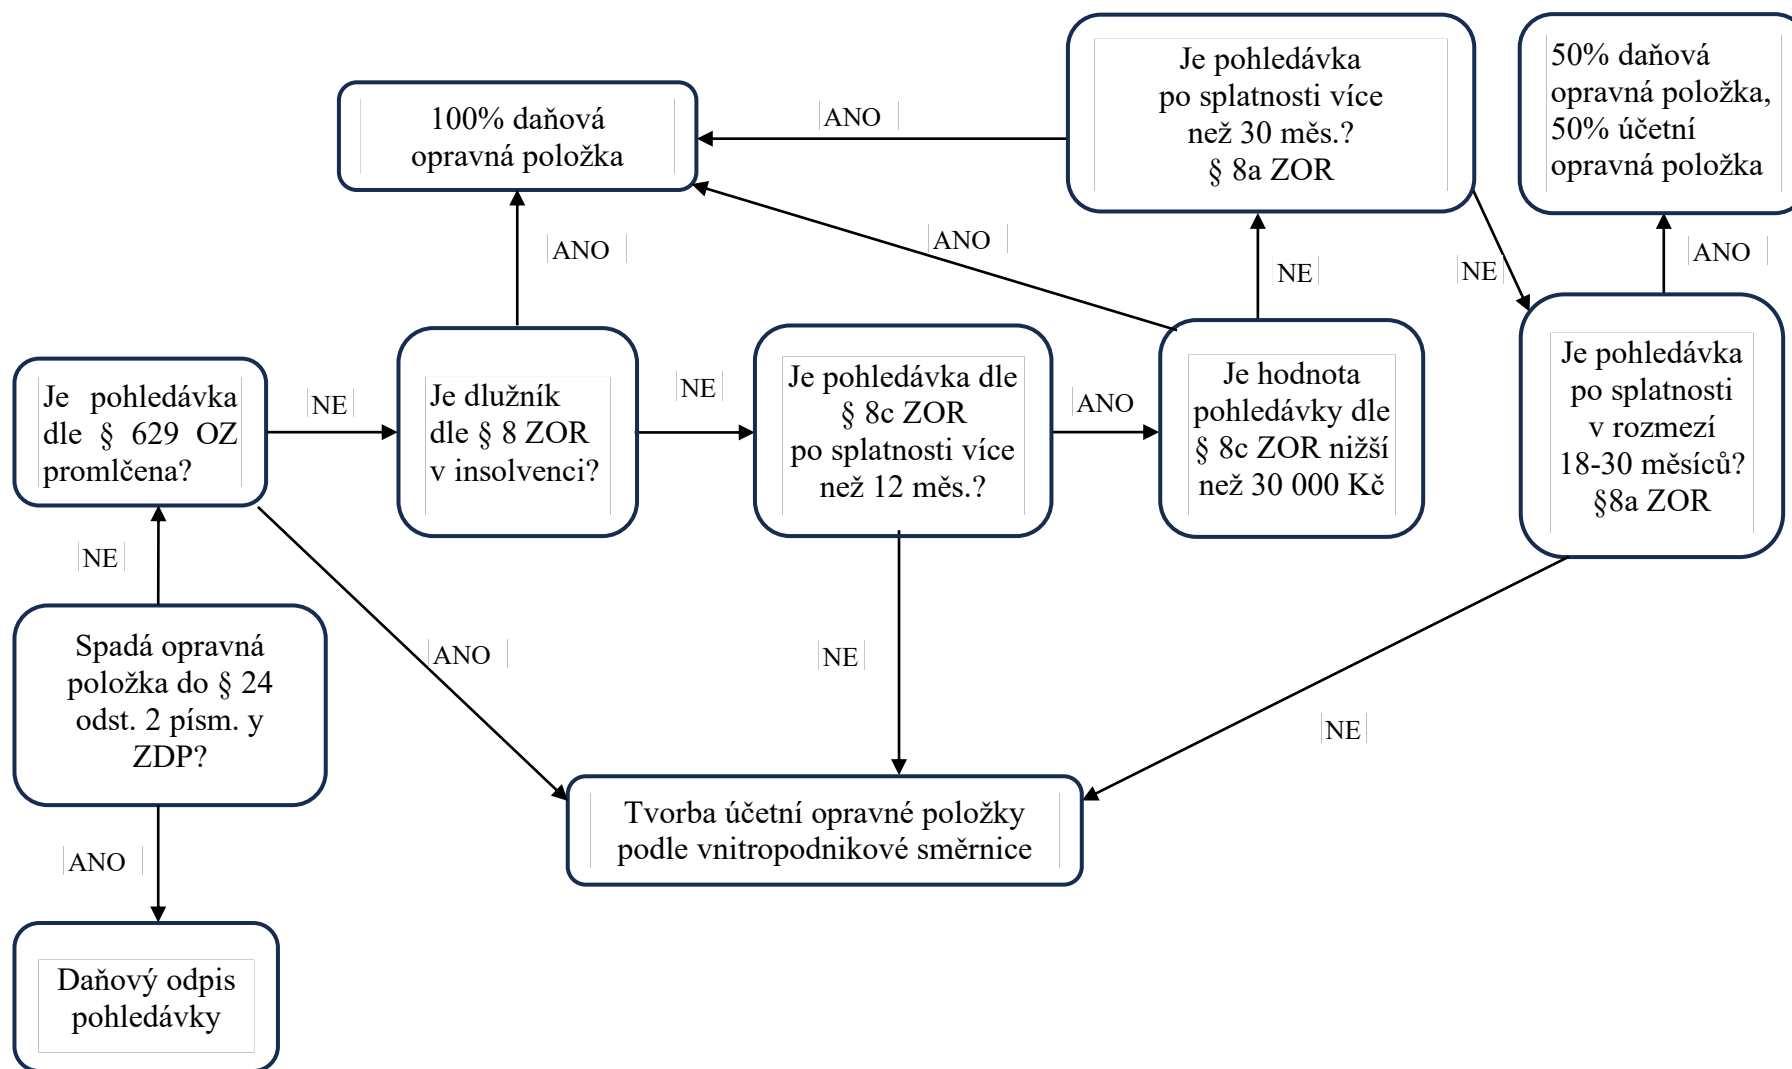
Spadá opravná položka do § 24 odst. 2 písm. y ZDP?

ANO

Daňový odpis pohledávky

NE

Je pohledávka dle § 629 OZ promlčena?

ANO

NE

Je dlužník dle § 8 ZOR v insolvenci?

ANO

100% daňová opravná položka

NE

Je pohledávka dle § 8c ZOR po splatnosti více než 12 měs.?

NE

ANO

Je hodnota pohledávky dle § 8c ZOR nižší než 30 000 Kč

ANO

NE

Je pohledávka po splatnosti více než 30 měs.? § 8a ZOR

ANO

NE

Je pohledávka po splatnosti v rozmezí 18-30 měsíců? §8a ZOR

ANO

50% daňová opravná položka, 50% účetní opravná položka

NE

Tvorba účetní opravné položky podle vnitropodnikové směrnice